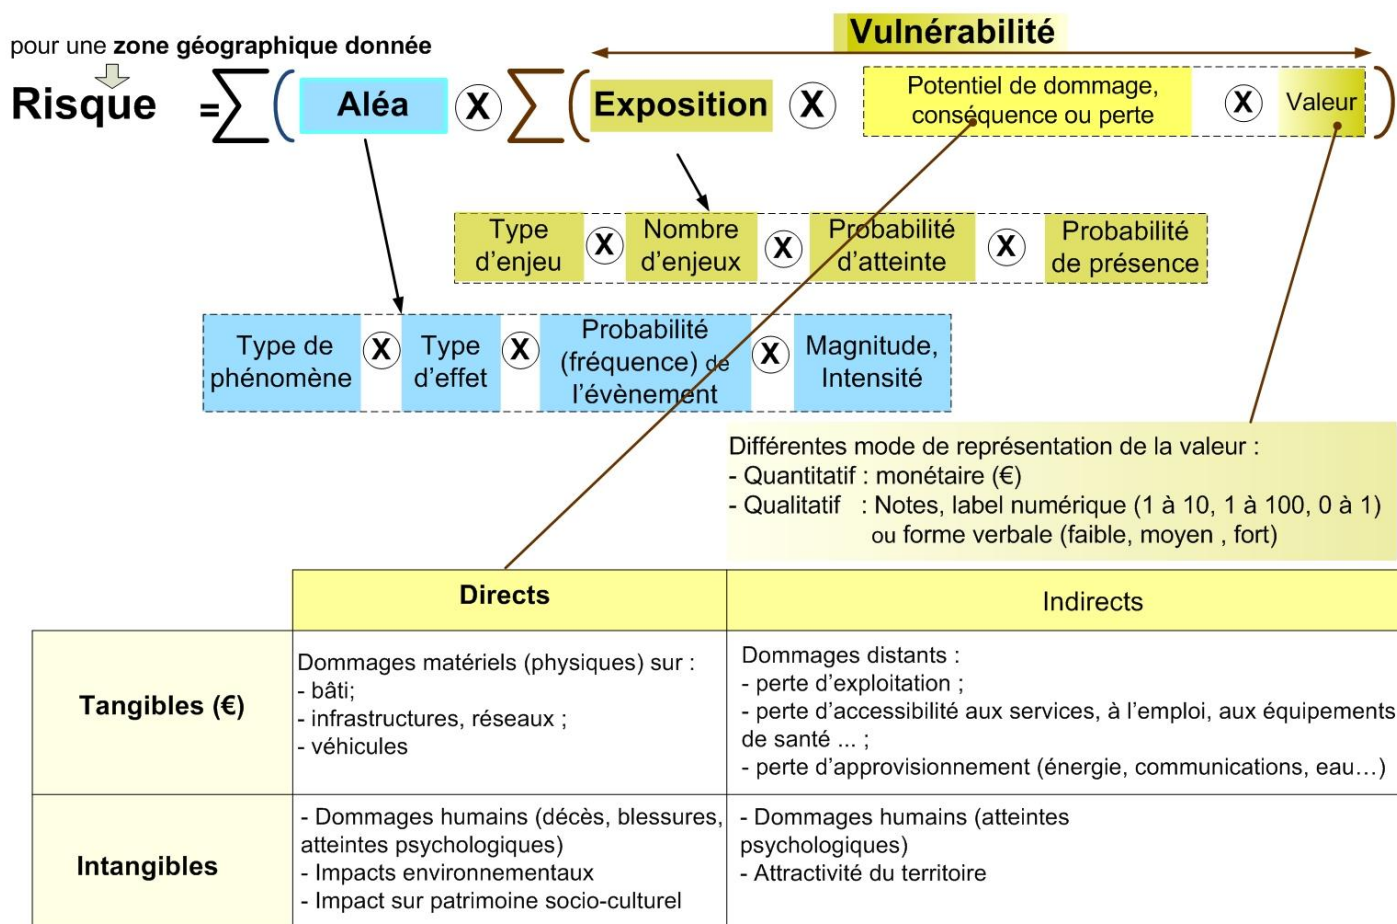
Vulnérabilité

pour une **zone géographique donnée**

Risque = $\sum$( Aléa X $\sum$( Exposition X Potentiel de dommage, conséquence ou perte X Valeur ))

Type d'enjeu X Nombre d'enjeux X Probabilité d'atteinte X Probabilité de présence

Type de phénomène X Type d'effet X Probabilité (fréquence) de l'évènement X Magnitude, Intensité

Différentes mode de représentation de la valeur :
- Quantitatif : monétaire (€)
- Qualitatif : Notes, label numérique (1 à 10, 1 à 100, 0 à 1) ou forme verbale (faible, moyen , fort)

| | Directs | Indirects |
|---|---|---|
| Tangibles (€) | Dommages matériels (physiques) sur : - bâti; - infrastructures, réseaux ; - véhicules | Dommages distants : - perte d'exploitation ; - perte d'accessibilité aux services, à l'emploi, aux équipements de santé ... ; - perte d'approvisionnement (énergie, communications, eau…) |
| Intangibles | - Dommages humains (décès, blessures, atteintes psychologiques) - Impacts environnementaux - Impact sur patrimoine socio-culturel | - Dommages humains (atteintes psychologiques) - Attractivité du territoire |